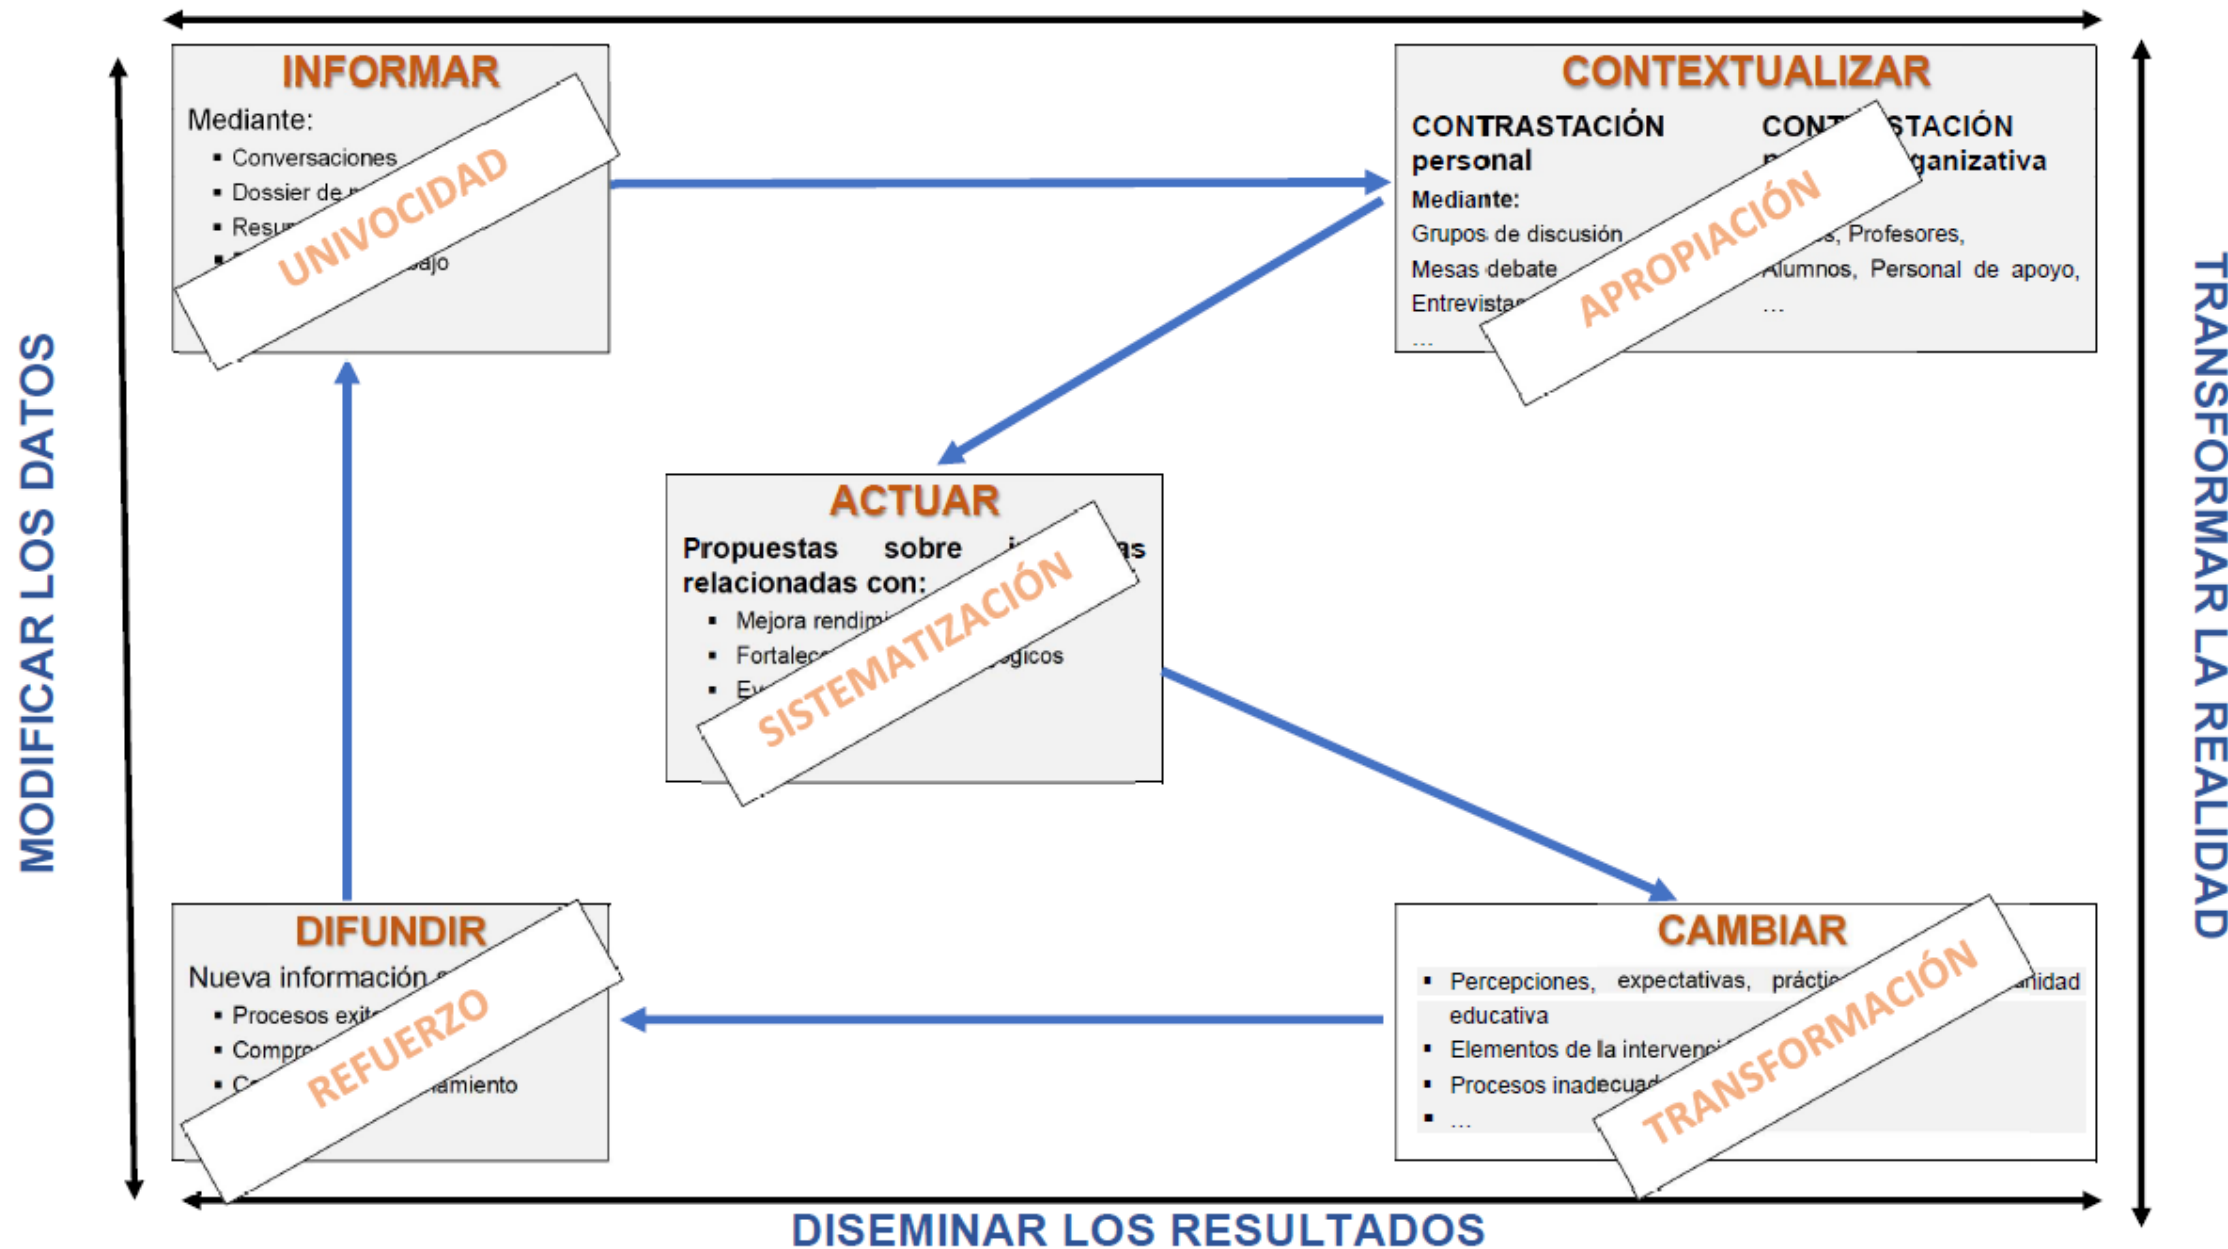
INFORMAR

Mediante:

- Conversaciones
- Dossier de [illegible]
- Resu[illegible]
- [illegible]ajo

UNIVOCIDAD

CONTEXTUALIZAR

CONTRASTACIÓN personal

Mediante:

Grupos de discusión

Mesas debate

Entrevista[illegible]

...

CONT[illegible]STACIÓN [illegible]ganizativa

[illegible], Profesores,

Alumnos, Personal de apoyo,

...

APROPIACIÓN

ACTUAR

Propuestas sobre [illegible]as relacionadas con:

- Mejora rendimi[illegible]
- Fortalec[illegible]gicos
- Ev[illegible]

SISTEMATIZACIÓN

DIFUNDIR

Nueva información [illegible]

- Procesos exit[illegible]
- Compr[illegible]
- C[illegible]amiento

REFUERZO

CAMBIAR

- Percepciones, expectativas, prácti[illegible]alidad educativa
- Elementos de la intervenc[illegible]
- Procesos inadecua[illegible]
- ...

TRANSFORMACIÓN

MODIFICAR LOS DATOS

TRANSFORMAR LA REALIDAD

DISEMINAR LOS RESULTADOS